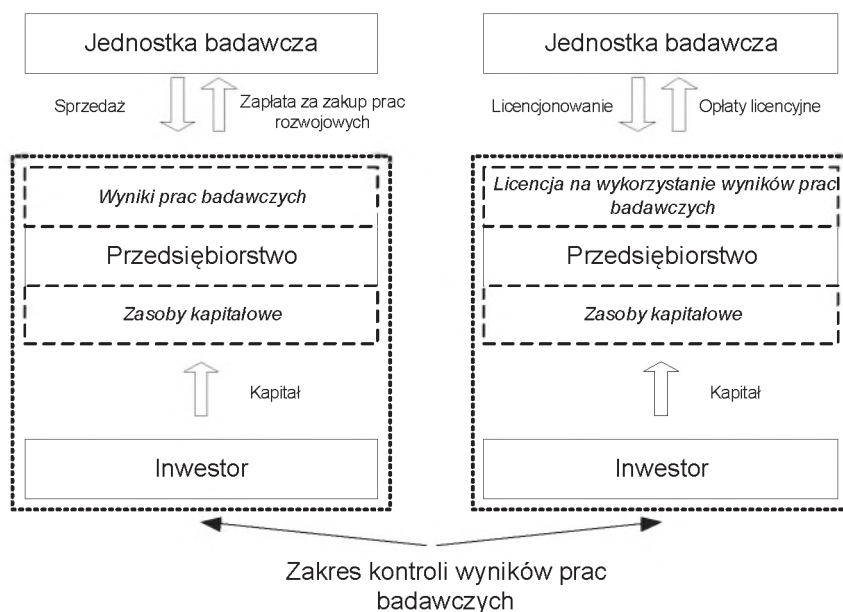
Jednostka badawcza

Sprzedaż

Zapłata za zakup prac rozwojowych

Wyniki prac badawczych

Przedsiębiorstwo

Zasoby kapitałowe

Kapitał

Inwestor

Jednostka badawcza

Licencjonowanie

Opłaty licencyjne

Licencja na wykorzystanie wyników prac badawczych

Przedsiębiorstwo

Zasoby kapitałowe

Kapitał

Inwestor

Zakres kontroli wyników prac badawczych